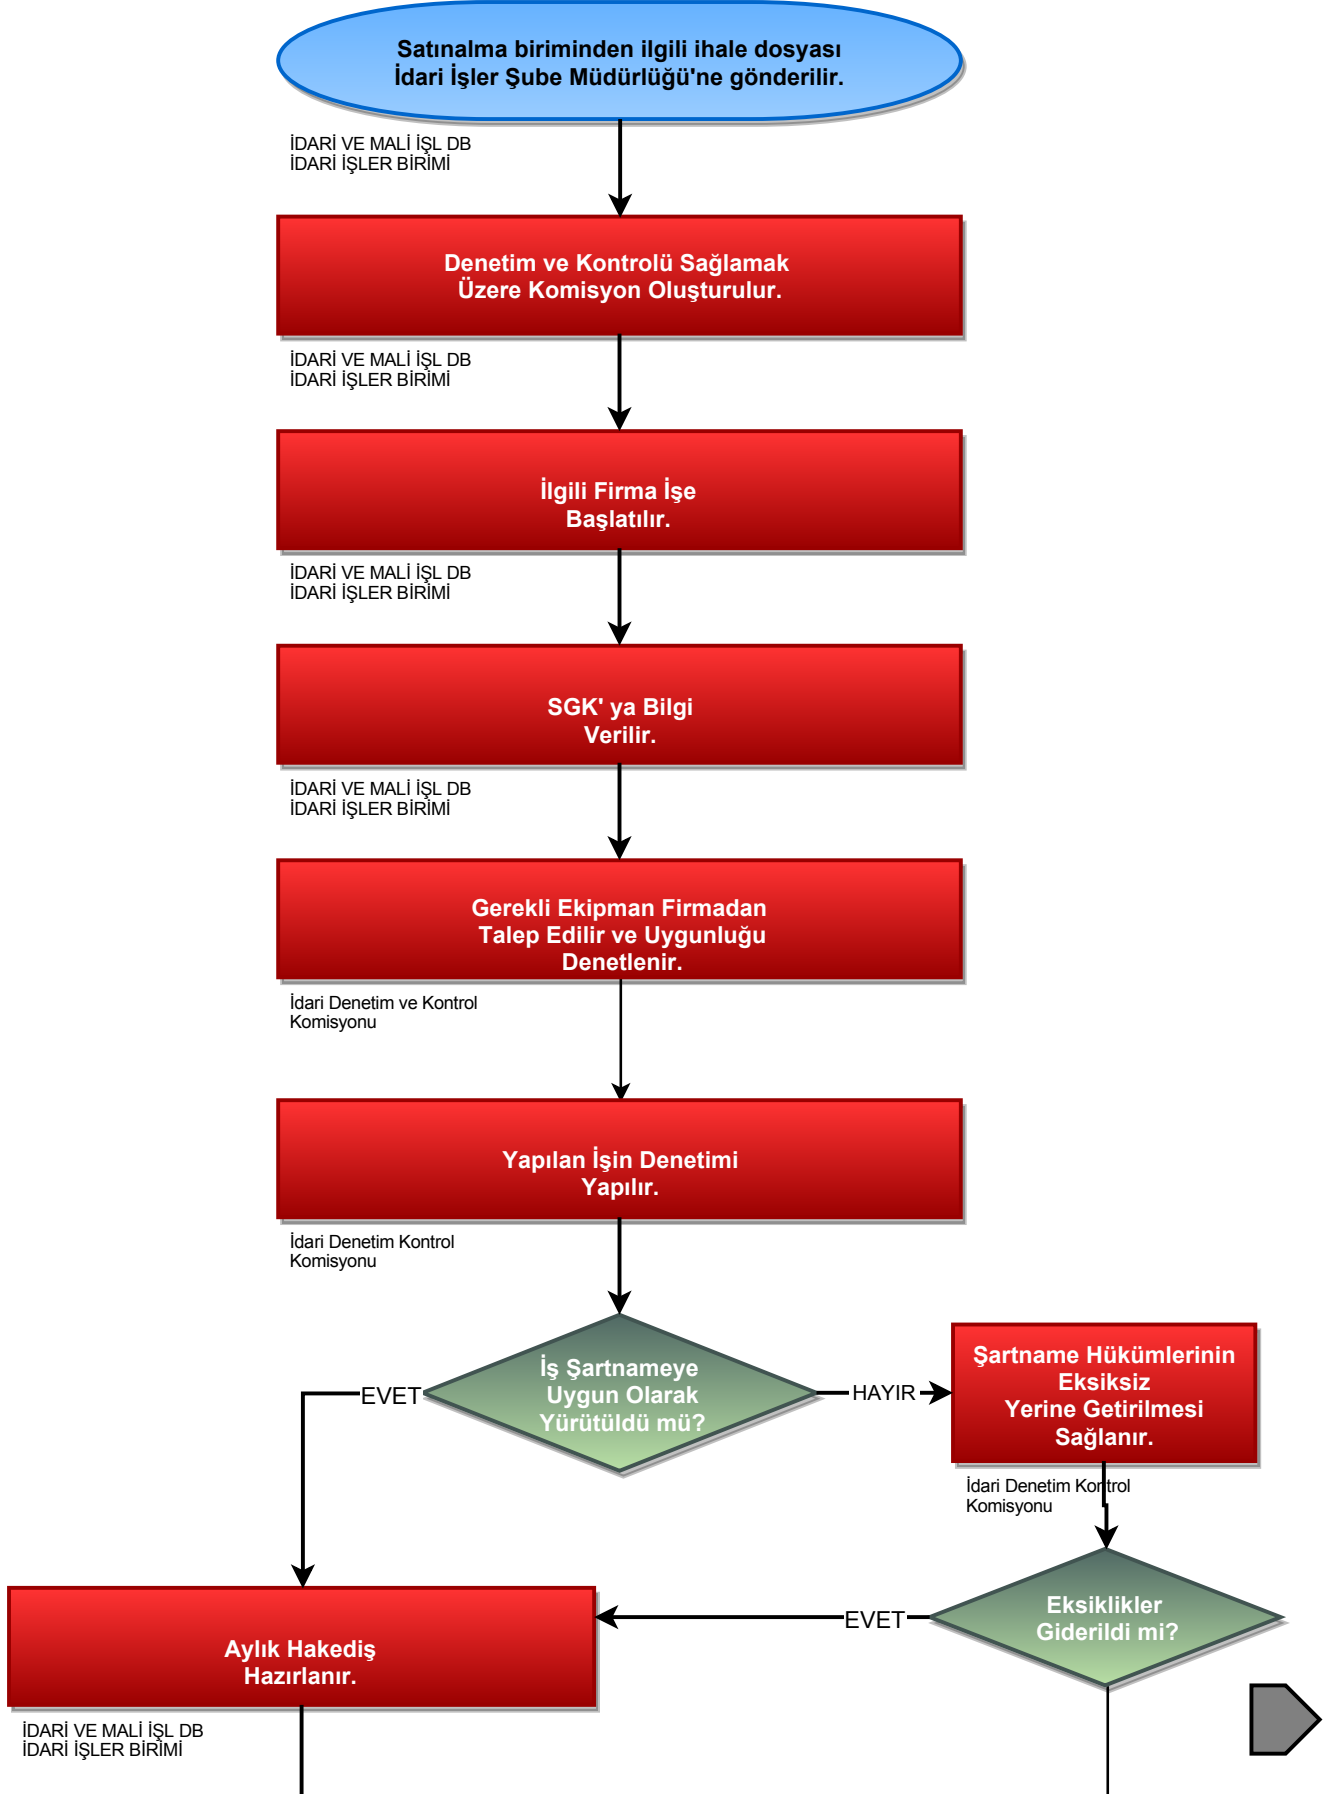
Satınalma biriminden ilgili ihale dosyası İdari İşler Şube Müdürlüğü'ne gönderilir.

İDARİ VE MALİ İŞL DB
İDARİ İŞLER BİRİMİ

Denetim ve Kontrolü Sağlamak Üzere Komisyon Oluşturulur.

İDARİ VE MALİ İŞL DB
İDARİ İŞLER BİRİMİ

İlgili Firma İşe Başlatılır.

İDARİ VE MALİ İŞL DB
İDARİ İŞLER BİRİMİ

SGK' ya Bilgi Verilir.

İDARİ VE MALİ İŞL DB
İDARİ İŞLER BİRİMİ

Gerekli Ekipman Firmadan Talep Edilir ve Uygunluğu Denetlenir.

İdari Denetim ve Kontrol Komisyonu

Yapılan İşin Denetimi Yapılır.

İdari Denetim Kontrol Komisyonu

EVET

İş Şartnameye Uygun Olarak Yürütüldü mü?

HAYIR

Şartname Hükümlerinin Eksiksiz Yerine Getirilmesi Sağlanır.

İdari Denetim Kontrol Komisyonu

Aylık Hakediş Hazırlanır.

EVET

Eksiklikler Giderildi mi?

İDARİ VE MALİ İŞL DB
İDARİ İŞLER BİRİMİ